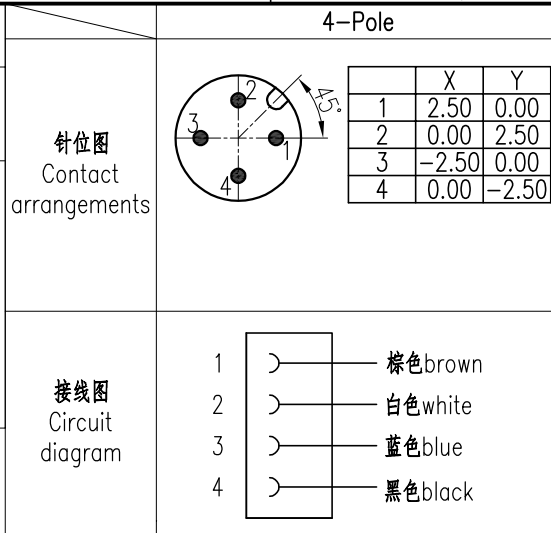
|  | 4-Pole |
|---|---|
| 针位图 Contact arrangements | 2, 3, 1, 4, 45° |
| 接线图 Circuit diagram | 1 棕色brown<br>2 白色white<br>3 蓝色blue<br>4 黑色black |

|  | X | Y |
|---|---|---|
| 1 | 2.50 | 0.00 |
| 2 | 0.00 | 2.50 |
| 3 | −2.50 | 0.00 |
| 4 | 0.00 | −2.50 |